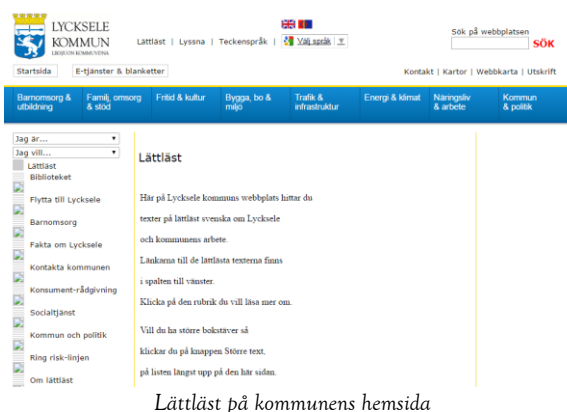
LYCKSELE KOMMUN
LIKSI OM KOMMUNENA

Lättläst | Lyssna | Teckenspråk | Välj språk

Sök på webbplatsen
SÖK

Startsida | E-tjänster & blanketter

Kontakt | Kartor | Webbkarta | Utskrift

Barnomsorg & utbildning | Familj, omsorg & stöd | Fritid & kultur | Bygga, bo & miljö | Trafik & infrastruktur | Energi & klimat | Näringsliv & arbete | Kommun & politik

Jag är...
Jag vill...
Lättläst
Biblioteket
Flytta till Lycksele
Barnomsorg
Fakta om Lycksele
Kontakta kommunen
Konsument-rådgivning
Socialtjänst
Kommun och politik
Ring risk-linjen
Om lättläst

Lättläst

Här på Lycksele kommuns webbplats hittar du texter på lättläst svenska om Lycksele och kommunens arbete.

Länkarna till de lättlästa texterna finns i spalten till vänster.

Klicka på den rubrik du vill läsa mer om.

Vill du ha större bokstäver så klickar du på knappen Större text, på listen längst upp på den här sidan.

Lättläst på kommunens hemsida